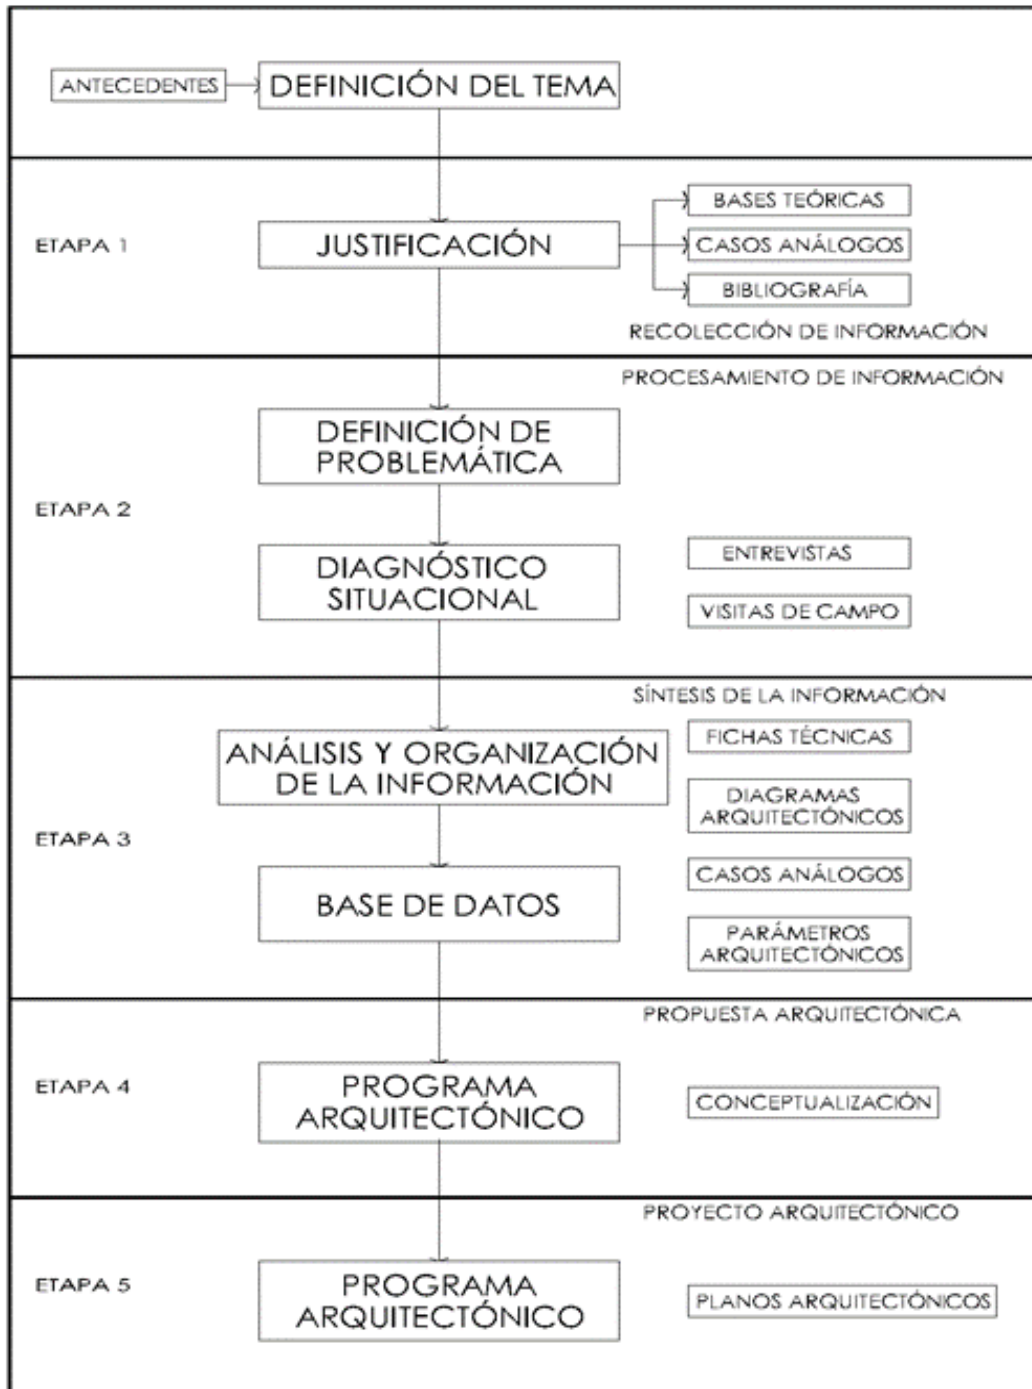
ANTECEDENTES

DEFINICIÓN DEL TEMA

ETAPA 1

JUSTIFICACIÓN

BASES TEÓRICAS

CASOS ANÁLOGOS

BIBLIOGRAFÍA

RECOLECCIÓN DE INFORMACIÓN

PROCESAMIENTO DE INFORMACIÓN

ETAPA 2

DEFINICIÓN DE PROBLEMÁTICA

DIAGNÓSTICO SITUACIONAL

ENTREVISTAS

VISITAS DE CAMPO

SÍNTESIS DE LA INFORMACIÓN

ETAPA 3

ANÁLISIS Y ORGANIZACIÓN DE LA INFORMACIÓN

FICHAS TÉCNICAS

DIAGRAMAS ARQUITECTÓNICOS

BASE DE DATOS

CASOS ANÁLOGOS

PARÁMETROS ARQUITECTÓNICOS

PROPUESTA ARQUITECTÓNICA

ETAPA 4

PROGRAMA ARQUITECTÓNICO

CONCEPTUALIZACIÓN

PROYECTO ARQUITECTÓNICO

ETAPA 5

PROGRAMA ARQUITECTÓNICO

PLANOS ARQUITECTÓNICOS